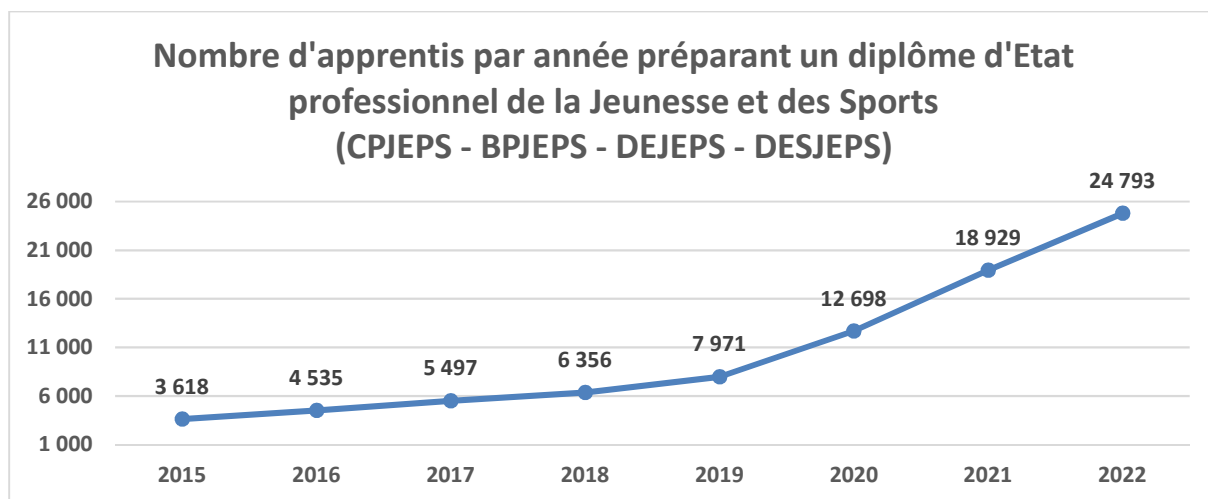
Nombre d'apprentis par année préparant un diplôme d'Etat professionnel de la Jeunesse et des Sports (CPJEPS - BPJEPS - DEJEPS - DESJEPS)

26 000
21 000
16 000
11 000
6 000
1 000

3 618
4 535
5 497
6 356
7 971
12 698
18 929
24 793

2015
2016
2017
2018
2019
2020
2021
2022